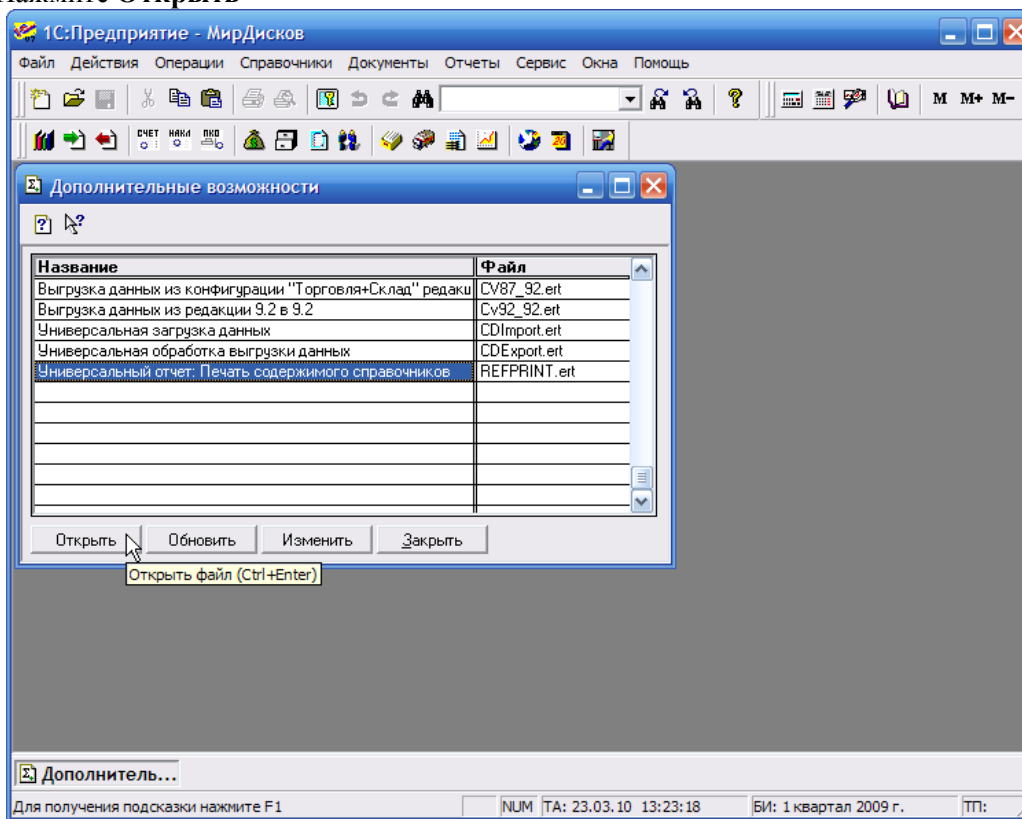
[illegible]

1С:Предприятие - МирДисков

Файл Действия Операции Справочники Документы Отчеты Сервис Окна Помощь

М М+ М-

СЧЕТ НАКЛ ПКО

Дополнительные возможности

| Название | Файл |
|---|---|
| Выгрузка данных из конфигурации "Торговля+Склад" редакц | CV87_92.ert |
| Выгрузка данных из редакции 9.2 в 9.2 | Cv92_92.ert |
| Универсальная загрузка данных | CDImport.ert |
| Универсальная обработка выгрузки данных | CDExport.ert |
| Универсальный отчет: Печать содержимого справочников | REFPRINT.ert |

Открыть Обновить Изменить Закрыть

Открыть файл (Ctrl+Enter)

Дополнитель...

Для получения подсказки нажмите F1 NUM ТА: 23.03.10 13:23:18 БИ: 1 квартал 2009 г. ТП: